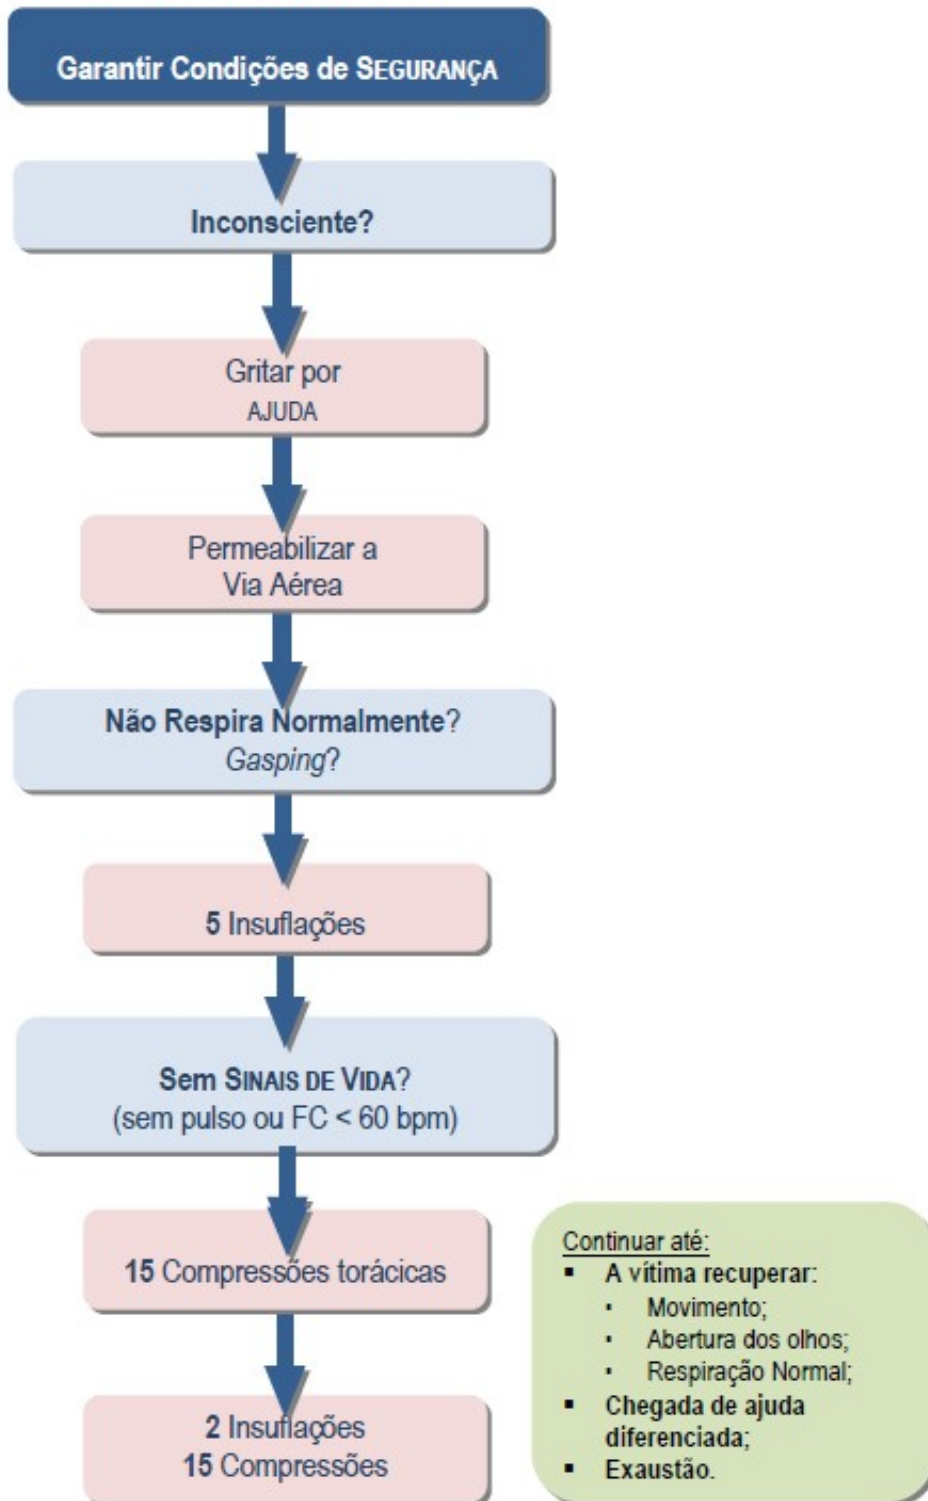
Garantir Condições de SEGURANÇA

Inconsciente?

Gritar por AJUDA

Permeabilizar a Via Aérea

Não Respira Normalmente? *Gasping*?

5 Insuflações

Sem SINAIS DE VIDA? (sem pulso ou FC < 60 bpm)

15 Compressões torácicas

2 Insuflações
15 Compressões

Continuar até:
- A vítima recuperar:
  - Movimento;
  - Abertura dos olhos;
  - Respiração Normal;
- Chegada de ajuda diferenciada;
- Exaustão.